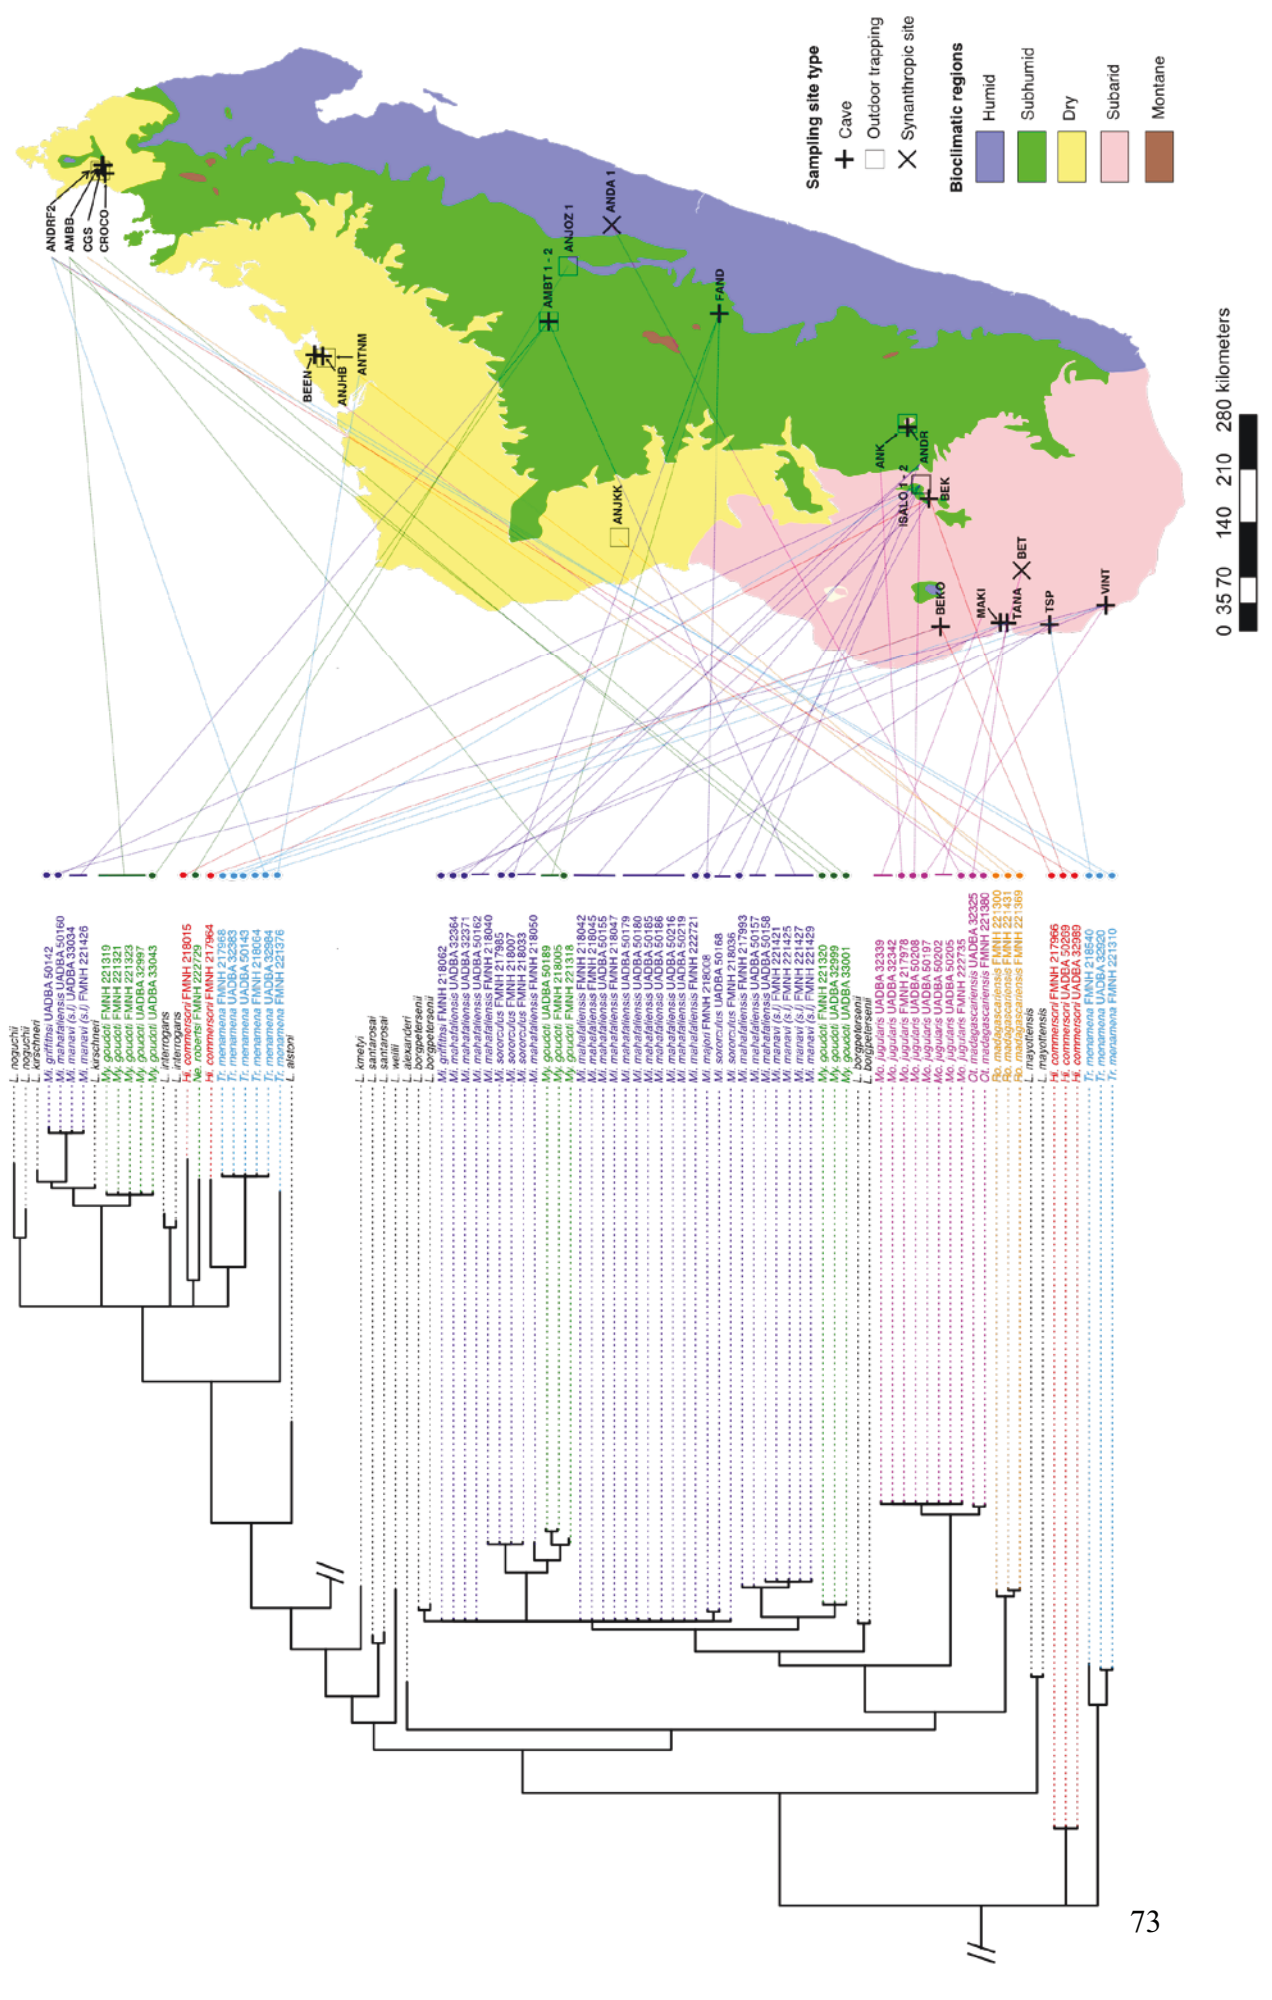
Sampling site type
Cave
Outdoor trapping
Synanthropic site
Bioclimatic regions
Humid
Subhumid
Dry
Subarid
Montane

0 35 70 140 210 280 kilometers

ANDRF2
AMBB
CGS
CROCO
ANJOZ 1
ANDA 1
AMBT 1 - 2
FAND
BEEN
ANJHB
ANTNM
ANJKK
ANK
ANDR
ISALO 1 - 2
BEK
BET
BEKO
MAKI
TANA
TSP
VINT

L. noguchii
L. noguchii
L. kirschneri
Mi. griffithsi UADBA 50142
Mi. mahafaliensis UADBA 50160
Mi. manavi (s.l.) UADBA 33034
Mi. manavi (s.l.) FMNH 221426
L. kirschneri
My. goudoti FMNH 221319
My. goudoti FMNH 221321
My. goudoti FMNH 221323
My. goudoti UADBA 32997
My. goudoti UADBA 33043
L. interrogans
L. interrogans
Hi. commersoni FMNH 218015
Ne. robertsi FMNH 222729
Hi. commersoni FMNH 217964
Tr. menamena FMNH 217968
Tr. menamena UADBA 32383
Tr. menamena UADBA 50143
Tr. menamena FMNH 218064
Tr. menamena UADBA 32984
Tr. menamena FMNH 221376
L. alstoni
L. kmetyi
L. santarosai
L. santarosai
L. weilii
L. alexanderi
L. borgpetersenii
L. borgpetersenii
Mi. griffithsi FMNH 218062
Mi. mahafaliensis UADBA 32364
Mi. mahafaliensis UADBA 32371
Mi. mahafaliensis UADBA 50162
Mi. mahafaliensis FMNH 218040
Mi. sororculus FMNH 217985
Mi. sororculus FMNH 218007
Mi. sororculus FMNH 218033
Mi. mahafaliensis FMNH 218050
My. goudoti UADBA 50189
My. goudoti FMNH 218005
My. goudoti FMNH 221318
Mi. mahafaliensis FMNH 218042
Mi. mahafaliensis FMNH 218045
Mi. mahafaliensis UADBA 50155
Mi. mahafaliensis FMNH 218047
Mi. mahafaliensis UADBA 50179
Mi. mahafaliensis UADBA 50180
Mi. mahafaliensis UADBA 50165
Mi. mahafaliensis UADBA 50186
Mi. mahafaliensis UADBA 50216
Mi. mahafaliensis UADBA 50219
Mi. mahafaliensis FMNH 222721
Mi. majori FMNH 218008
Mi. sororculus UADBA 50168
Mi. sororculus FMNH 218036
Mi. mahafaliensis FMNH 217993
Mi. mahafaliensis UADBA 50157
Mi. mahafaliensis UADBA 50158
Mi. manavi (s.l.) FMNH 221421
Mi. manavi (s.l.) FMNH 221425
Mi. manavi (s.l.) FMNH 221427
Mi. manavi (s.l.) FMNH 221429
My. goudoti FMNH 221320
My. goudoti UADBA 32999
My. goudoti UADBA 33001
L. borgpetersenii
L. borgpetersenii
Mo. jugularis UADBA 32339
Mo. jugularis UADBA 32342
Mo. jugularis FMNH 217978
Mo. jugularis UADBA 50208
Mo. jugularis UADBA 50197
Mo. jugularis UADBA 50202
Mo. jugularis UADBA 50205
Mo. jugularis FMNH 222735
Ot. madagascariensis UADBA 32325
Ot. madagascariensis FMNH 221380
Ro. madagascariensis FMNH 221300
Ro. madagascariensis FMNH 221431
Ro. madagascariensis FMNH 221369
L. mayottensis
L. mayottensis
Hi. commersoni FMNH 217966
Hi. commersoni UADBA 32269
Hi. commersoni UADBA 32289
Tr. menamena FMNH 218540
Tr. menamena UADBA 32920
Tr. menamena FMNH 221310

73